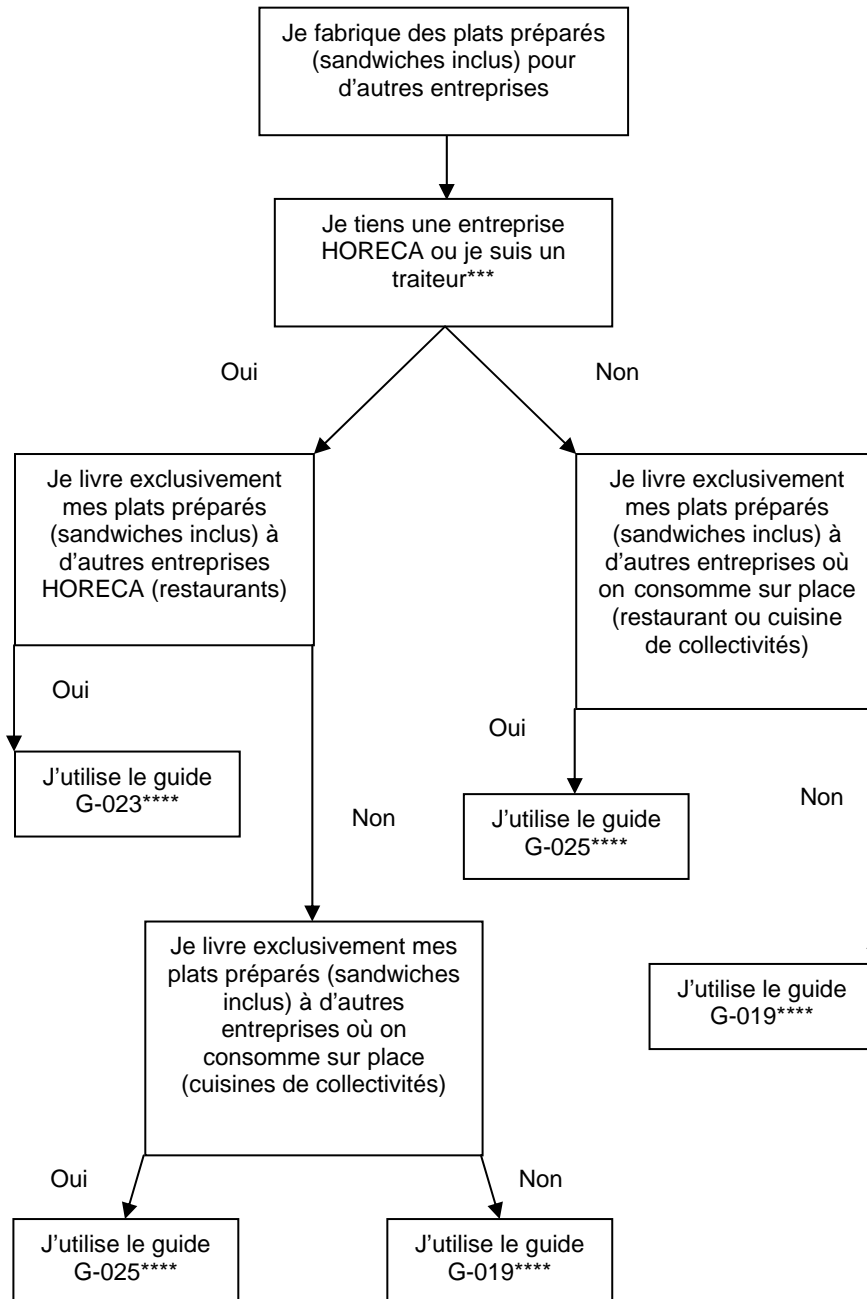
Je fabrique des plats préparés (sandwiches inclus) pour d'autres entreprises

Je tiens une entreprise HORECA ou je suis un traiteur***

Oui

Non

Je livre exclusivement mes plats préparés (sandwiches inclus) à d'autres entreprises HORECA (restaurants)

Je livre exclusivement mes plats préparés (sandwiches inclus) à d'autres entreprises où on consomme sur place (restaurant ou cuisine de collectivités)

Oui

J'utilise le guide G-023****

Non

Oui

J'utilise le guide G-025****

Non

Je livre exclusivement mes plats préparés (sandwiches inclus) à d'autres entreprises où on consomme sur place (cuisines de collectivités)

J'utilise le guide G-019****

Oui

Non

J'utilise le guide G-025****

J'utilise le guide G-019****